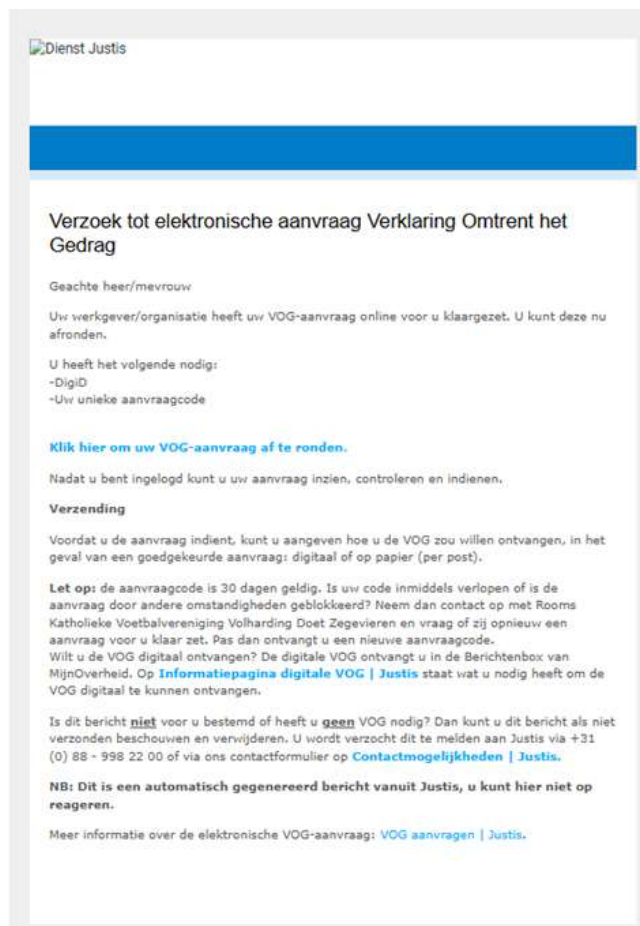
Dienst Justis

Verzoek tot elektronische aanvraag Verklaring Omtrent het Gedrag

Geachte heer/mevrouw

Uw werkgever/organisatie heeft uw VOG-aanvraag online voor u klaargezet. U kunt deze nu afronden.

U heeft het volgende nodig:
-DigiD
-Uw unieke aanvraagcode

Klik hier om uw VOG-aanvraag af te ronden.

Nadat u bent ingelogd kunt u uw aanvraag inzien, controleren en indienen.

Verzending

Voordat u de aanvraag indient, kunt u aangeven hoe u de VOG zou willen ontvangen, in het geval van een goedgekeurde aanvraag: digitaal of op papier (per post).

Let op: de aanvraagcode is 30 dagen geldig. Is uw code inmiddels verlopen of is de aanvraag door andere omstandigheden geblokkeerd? Neem dan contact op met Rooms Katholieke Voetbalvereniging Volharding Doet Zegevieren en vraag of zij opnieuw een aanvraag voor u klaar zet. Pas dan ontvangt u een nieuwe aanvraagcode.
Wilt u de VOG digitaal ontvangen? De digitale VOG ontvangt u in de Berichtenbox van MijnOverheid. Op Informatiepagina digitale VOG | Justis staat wat u nodig heeft om de VOG digitaal te kunnen ontvangen.

Is dit bericht niet voor u bestemd of heeft u geen VOG nodig? Dan kunt u dit bericht als niet verzonden beschouwen en verwijderen. U wordt verzocht dit te melden aan Justis via +31 (0) 88 - 998 22 00 of via ons contactformulier op Contactmogelijkheden | Justis.

NB: Dit is een automatisch gegenereerd bericht vanuit Justis, u kunt hier niet op reageren.

Meer informatie over de elektronische VOG-aanvraag: VOG aanvragen | Justis.